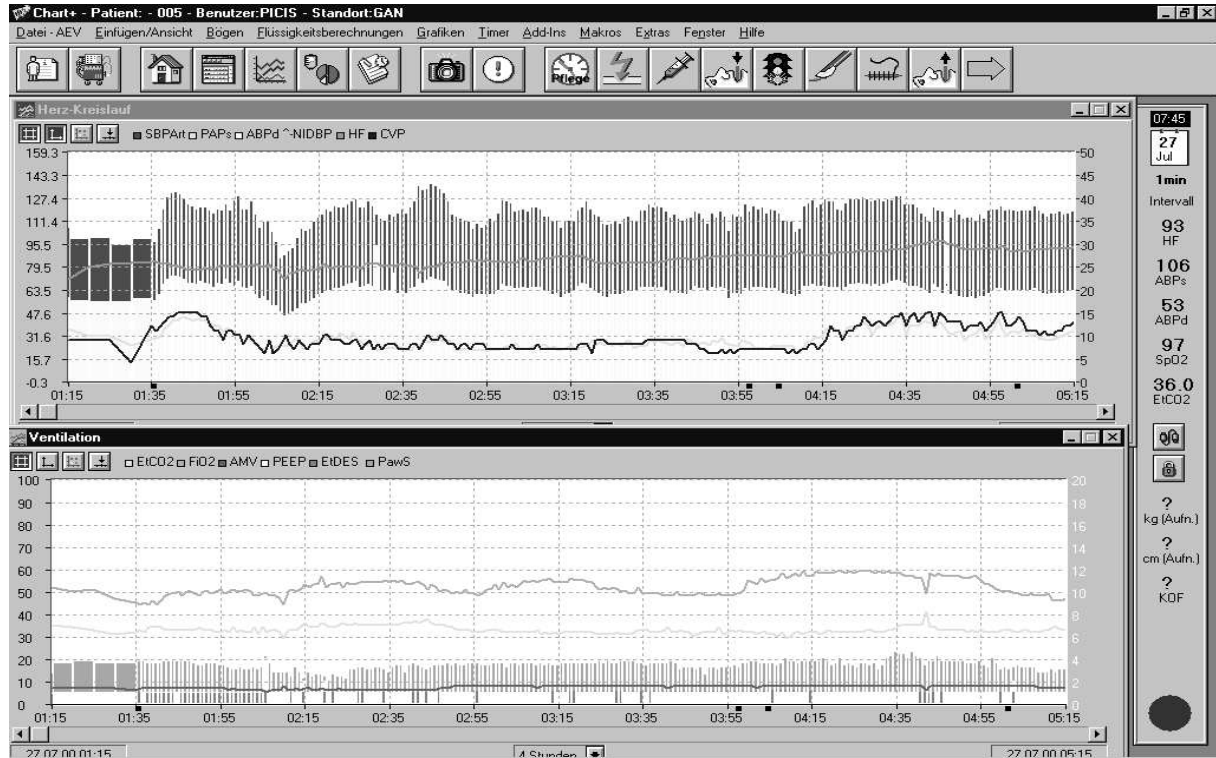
Chart+ - Patient: - 005 - Benutzer:PICIS - Standort:GAN
Datei - AEV Einfügen/Ansicht Bögen Flüssigkeitsberechnungen Grafiken Timer Add-Ins Makros Extras Fenster Hilfe

Pflege

Herz-Kreislauf
SBPArt PAPs ABPd ^-NIDBP HF CVP
159.3
143.3
127.4
111.4
95.5
79.5
63.5
47.6
31.6
15.7
-0.3
50
45
40
35
30
25
20
15
10
5
0
01:15 01:35 01:55 02:15 02:35 02:55 03:15 03:35 03:55 04:15 04:35 04:55 05:15

07:45
27
Jul
1min
Intervall
93
HF
106
ABPs
53
ABPd
97
SpO2
36.0
EtCO2

Ventilation
EtCO2 FiO2 AMV PEEP EtDES PawS
100
90
80
70
60
50
40
30
20
10
0
20
18
16
14
12
10
8
6
4
2
0
01:15 01:35 01:55 02:15 02:35 02:55 03:15 03:35 03:55 04:15 04:35 04:55 05:15

?
kg (Aufn.)
?
cm (Aufn.)
?
KOF

27.07.00 01:15
4 Stunden
27.07.00 05:15